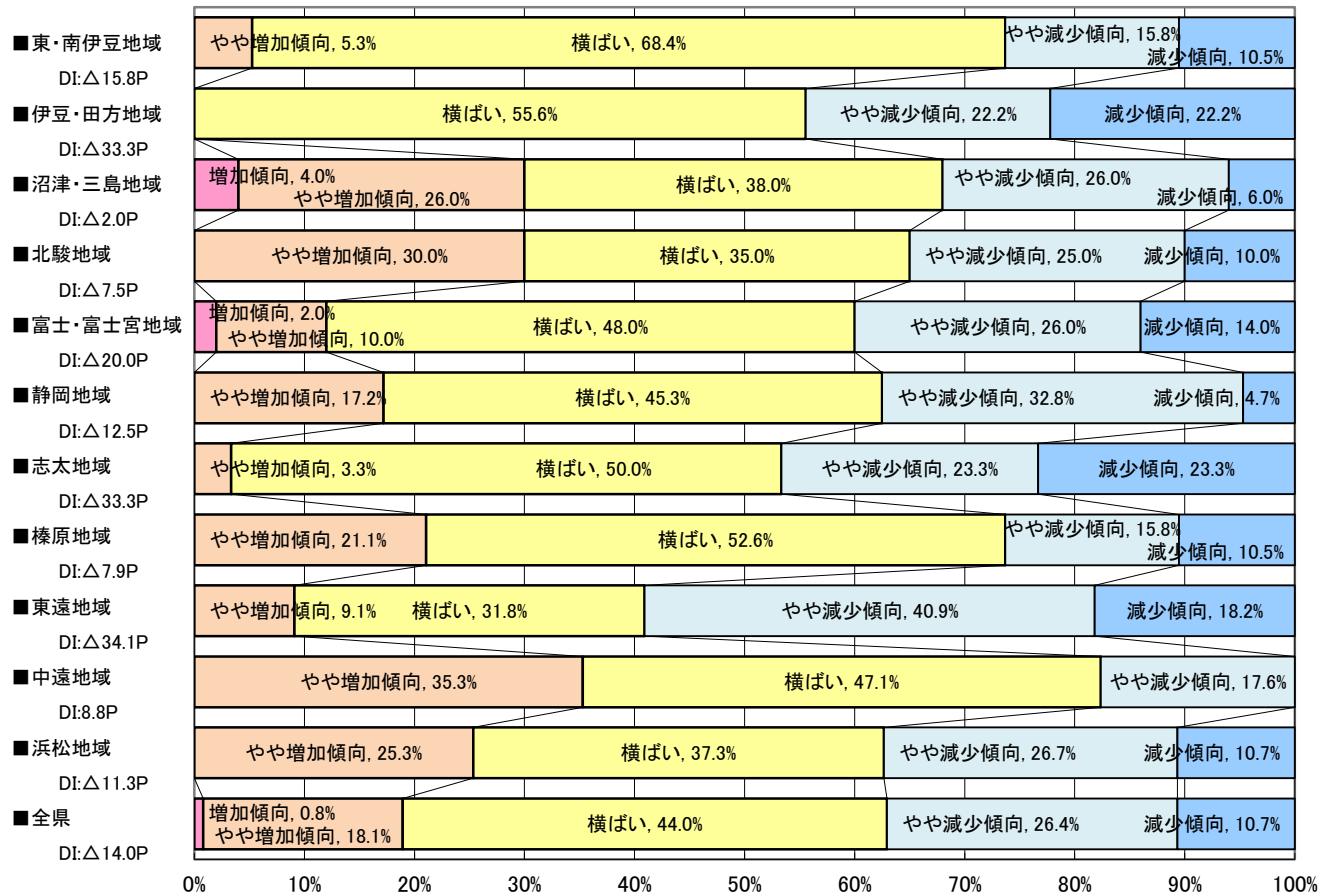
■東・南伊豆地域
DI:△15.8P
やや増加傾向, 5.3%
横ばい, 68.4%
やや減少傾向, 15.8%
減少傾向, 10.5%

■伊豆・田方地域
DI:△33.3P
横ばい, 55.6%
やや減少傾向, 22.2%
減少傾向, 22.2%

■沼津・三島地域
DI:△2.0P
増加傾向, 4.0%
やや増加傾向, 26.0%
横ばい, 38.0%
やや減少傾向, 26.0%
減少傾向, 6.0%

■北駿地域
DI:△7.5P
やや増加傾向, 30.0%
横ばい, 35.0%
やや減少傾向, 25.0%
減少傾向, 10.0%

■富士・富士宮地域
DI:△20.0P
増加傾向, 2.0%
やや増加傾向, 10.0%
横ばい, 48.0%
やや減少傾向, 26.0%
減少傾向, 14.0%

■静岡地域
DI:△12.5P
やや増加傾向, 17.2%
横ばい, 45.3%
やや減少傾向, 32.8%
減少傾向, 4.7%

■志太地域
DI:△33.3P
やや増加傾向, 3.3%
横ばい, 50.0%
やや減少傾向, 23.3%
減少傾向, 23.3%

■榛原地域
DI:△7.9P
やや増加傾向, 21.1%
横ばい, 52.6%
やや減少傾向, 15.8%
減少傾向, 10.5%

■東遠地域
DI:△34.1P
やや増加傾向, 9.1%
横ばい, 31.8%
やや減少傾向, 40.9%
減少傾向, 18.2%

■中遠地域
DI:8.8P
やや増加傾向, 35.3%
横ばい, 47.1%
やや減少傾向, 17.6%

■浜松地域
DI:△11.3P
やや増加傾向, 25.3%
横ばい, 37.3%
やや減少傾向, 26.7%
減少傾向, 10.7%

■全県
DI:△14.0P
増加傾向, 0.8%
やや増加傾向, 18.1%
横ばい, 44.0%
やや減少傾向, 26.4%
減少傾向, 10.7%

0% 10% 20% 30% 40% 50% 60% 70% 80% 90% 100%